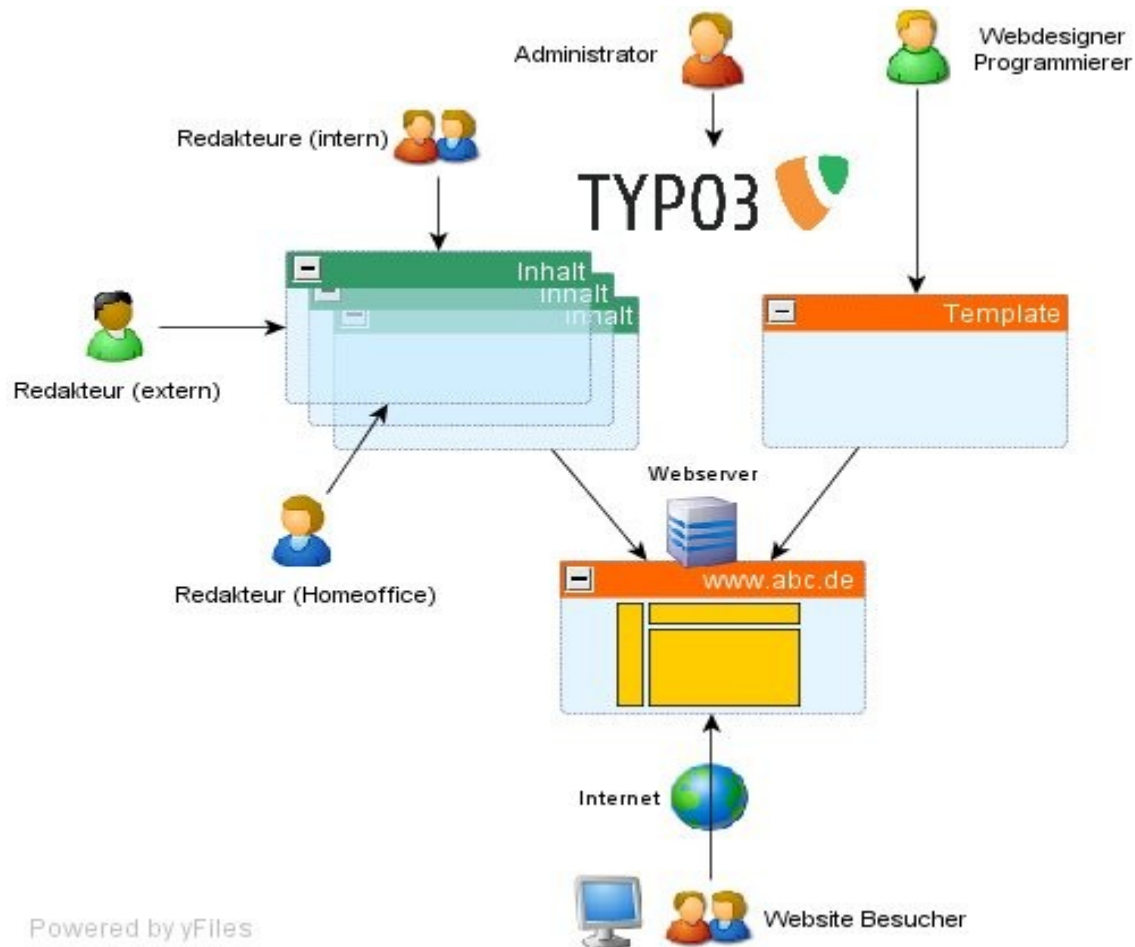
Administrator

Webdesigner
Programmierer

Redakteure (intern)

TYPO3

Inhalt
Inhalt
Inhalt

Template

Redakteur (extern)

Webserver

Redakteur (Homeoffice)

www.abc.de

Internet

Powered by yFiles

Website Besucher